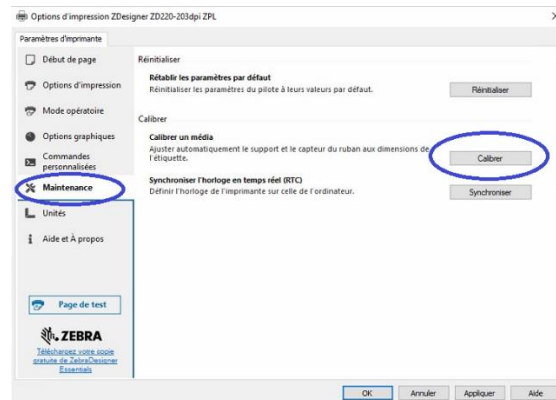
Options d'impression ZDesigner ZD220-203dpi ZPL

×

Paramètres d'imprimante

Début de page

Options d'impression

Mode opératoire

Options graphiques

Commandes personnalisées

Maintenance

Unités

Aide et À propos

Page de test

ZEBRA

Téléchargez votre copie gratuite de ZebraDesigner Essentials

Réinitialiser

Rétablir les paramètres par défaut

Réinitialiser les paramètres du pilote à leurs valeurs par défaut.

Réinitialiser

Calibrer

Calibrer un média

Ajuster automatiquement le support et le capteur du ruban aux dimensions de l'étiquette.

Calibrer

Synchroniser l'horloge en temps réel (RTC)

Définir l'horloge de l'imprimante sur celle de l'ordinateur.

Synchroniser

OK

Annuler

Appliquer

Aide